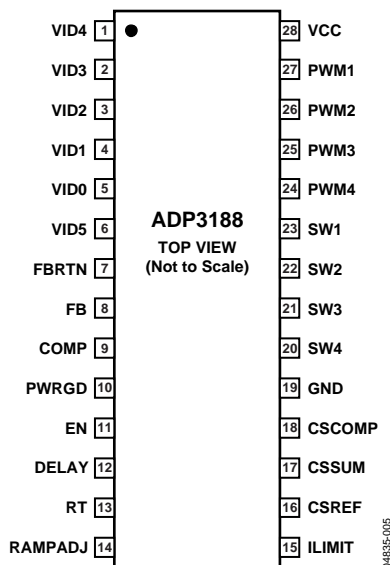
VID4 1
VID3 2
VID2 3
VID1 4
VID0 5
VID5 6
FBRTN 7
FB 8
COMP 9
PWRGD 10
EN 11
DELAY 12
RT 13
RAMPADJ 14

ADP3188
TOP VIEW
(Not to Scale)

28 VCC
27 PWM1
26 PWM2
25 PWM3
24 PWM4
23 SW1
22 SW2
21 SW3
20 SW4
19 GND
18 CSCOMP
17 CSSUM
16 CSREF
15 ILIMIT

04835-005